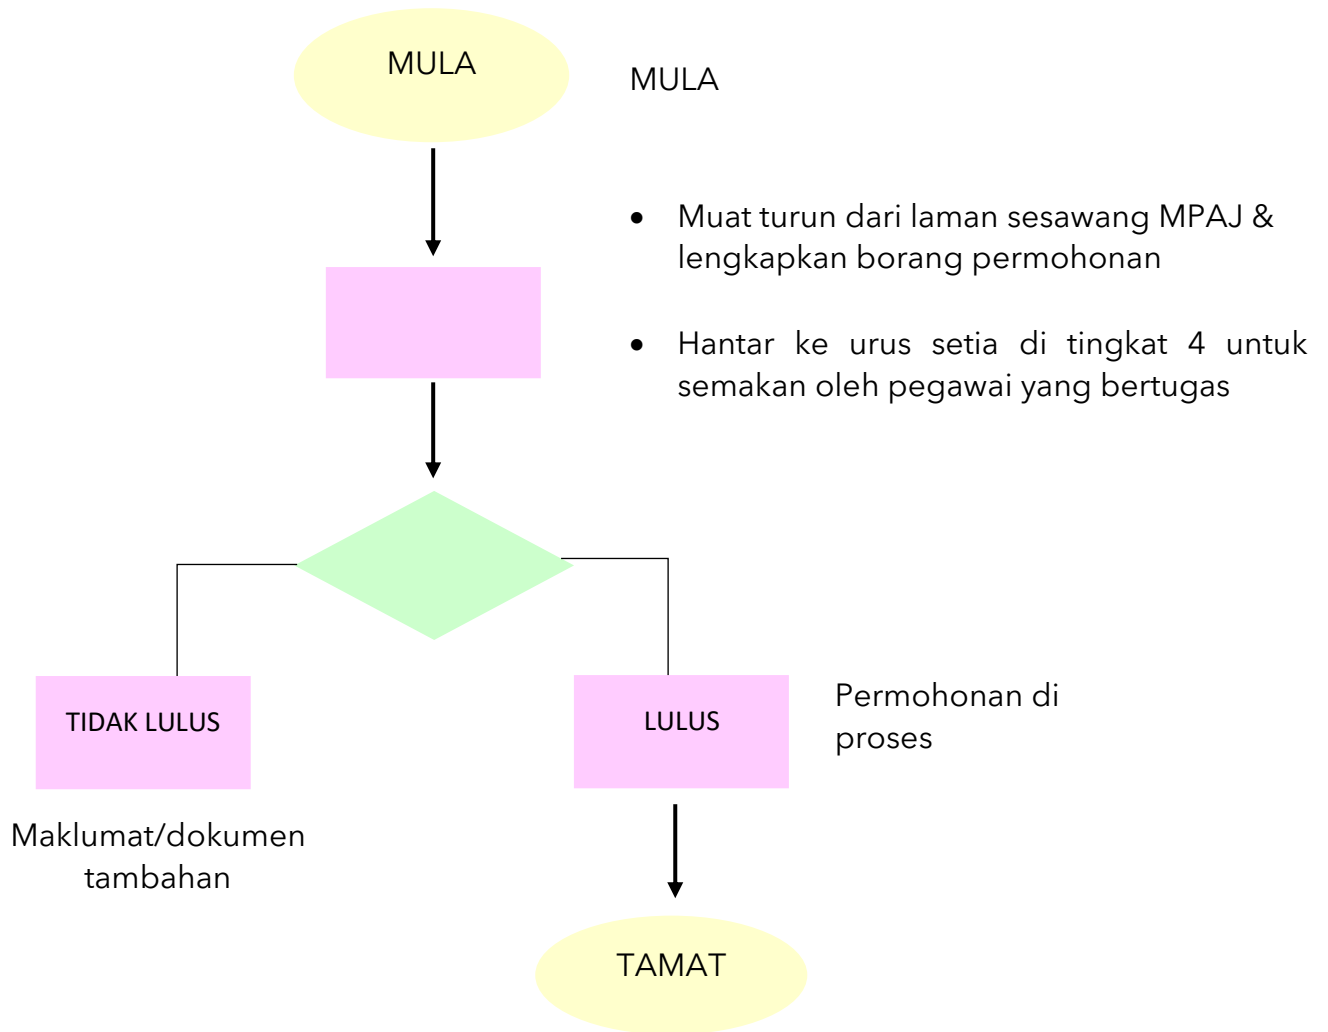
MULA

MULA

- Muat turun dari laman sesawang MPAJ & lengkapkan borang permohonan

- Hantar ke urus setia di tingkat 4 untuk semakan oleh pegawai yang bertugas

TIDAK LULUS

LULUS

Permohonan di proses

Maklumat/dokumen tambahan

TAMAT